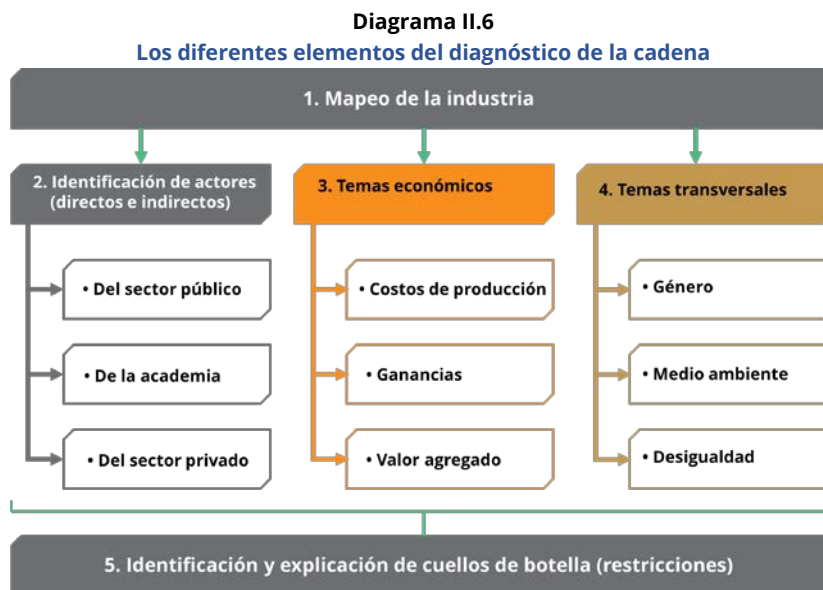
Diagrama II.6
Los diferentes elementos del diagnóstico de la cadena

1. Mapeo de la industria

2. Identificación de actores (directos e indirectos)
• Del sector público
• De la academia
• Del sector privado

3. Temas económicos
• Costos de producción
• Ganancias
• Valor agregado

4. Temas transversales
• Género
• Medio ambiente
• Desigualdad

5. Identificación y explicación de cuellos de botella (restricciones)